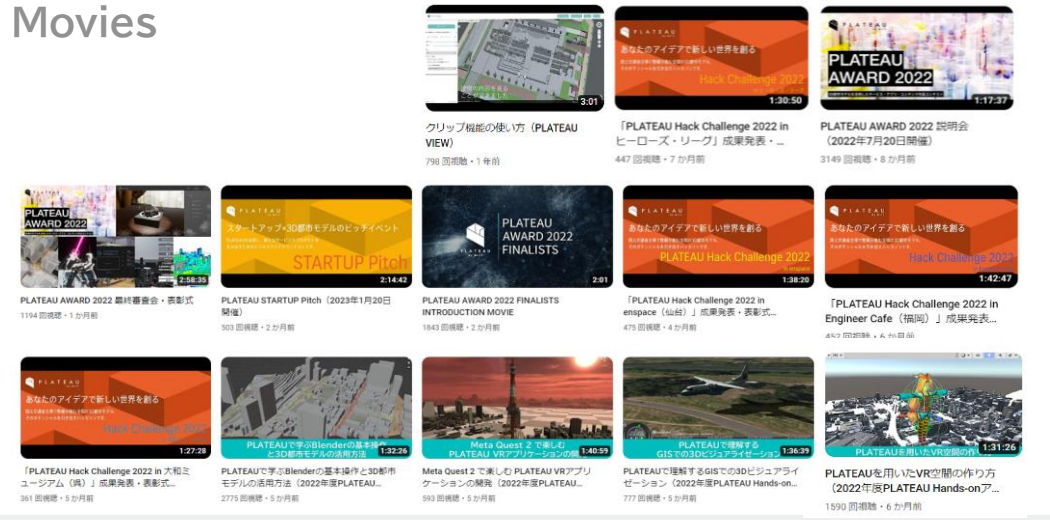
Movies

3:01
クリップ機能の使い方（PLATEAU VIEW）
798 回視聴・1 年前

あなたのアイデアで新しい世界を創る
Hack Challenge 2022
1:30:50
「PLATEAU Hack Challenge 2022 in ヒーローズ・リーグ」成果発表・...
447 回視聴・7 か月前

PLATEAU AWARD 2022
1:17:37
PLATEAU AWARD 2022 説明会（2022年7月20日開催）
3149 回視聴・8 か月前

PLATEAU AWARD 2022
2:58:35
PLATEAU AWARD 2022 最終審査会・表彰式
1194 回視聴・1 か月前

スタートアップ×3D都市モデルのピッチイベント
STARTUP Pitch
2:14:42
PLATEAU STARTUP Pitch（2023年1月20日開催）
503 回視聴・2 か月前

PLATEAU AWARD 2022 FINALISTS
2:01
PLATEAU AWARD 2022 FINALISTS INTRODUCTION MOVIE
1843 回視聴・2 か月前

あなたのアイデアで新しい世界を創る
Hack Challenge 2022
1:38:20
「PLATEAU Hack Challenge 2022 in enspace（仙台）」成果発表・表彰式...
475 回視聴・4 か月前

あなたのアイデアで新しい世界を創る
Hack Challenge 2022
1:42:47
「PLATEAU Hack Challenge 2022 in Engineer Cafe（福岡）」成果発表...
452 回視聴・5 か月前

あなたのアイデアで新しい世界を創る
Hack Challenge 2022
1:27:28
「PLATEAU Hack Challenge 2022 in 大和ミュージアム（呉）」成果発表・表彰式...
361 回視聴・5 か月前

PLATEAUで学ぶBlenderの基本操作と3D都市モデルの活用方法
1:32:26
PLATEAUで学ぶBlenderの基本操作と3D都市モデルの活用方法（2022年度PLATEAU...
2775 回視聴・5 か月前

Meta Quest 2 で楽しむ PLATEAU VRアプリケーションの開発
1:40:59
Meta Quest 2 で楽しむ PLATEAU VRアプリケーションの開発（2022年度PLATEAU...
593 回視聴・5 か月前

PLATEAUで理解する GISでの3Dビジュアライゼーション
1:36:39
PLATEAUで理解するGISでの3Dビジュアライゼーション（2022年度PLATEAU Hands-on...
777 回視聴・5 か月前

PLATEAUを用いたVR空間の作り方
1:31:26
PLATEAUを用いたVR空間の作り方（2022年度PLATEAU Hands-onア...
1590 回視聴・6 か月前